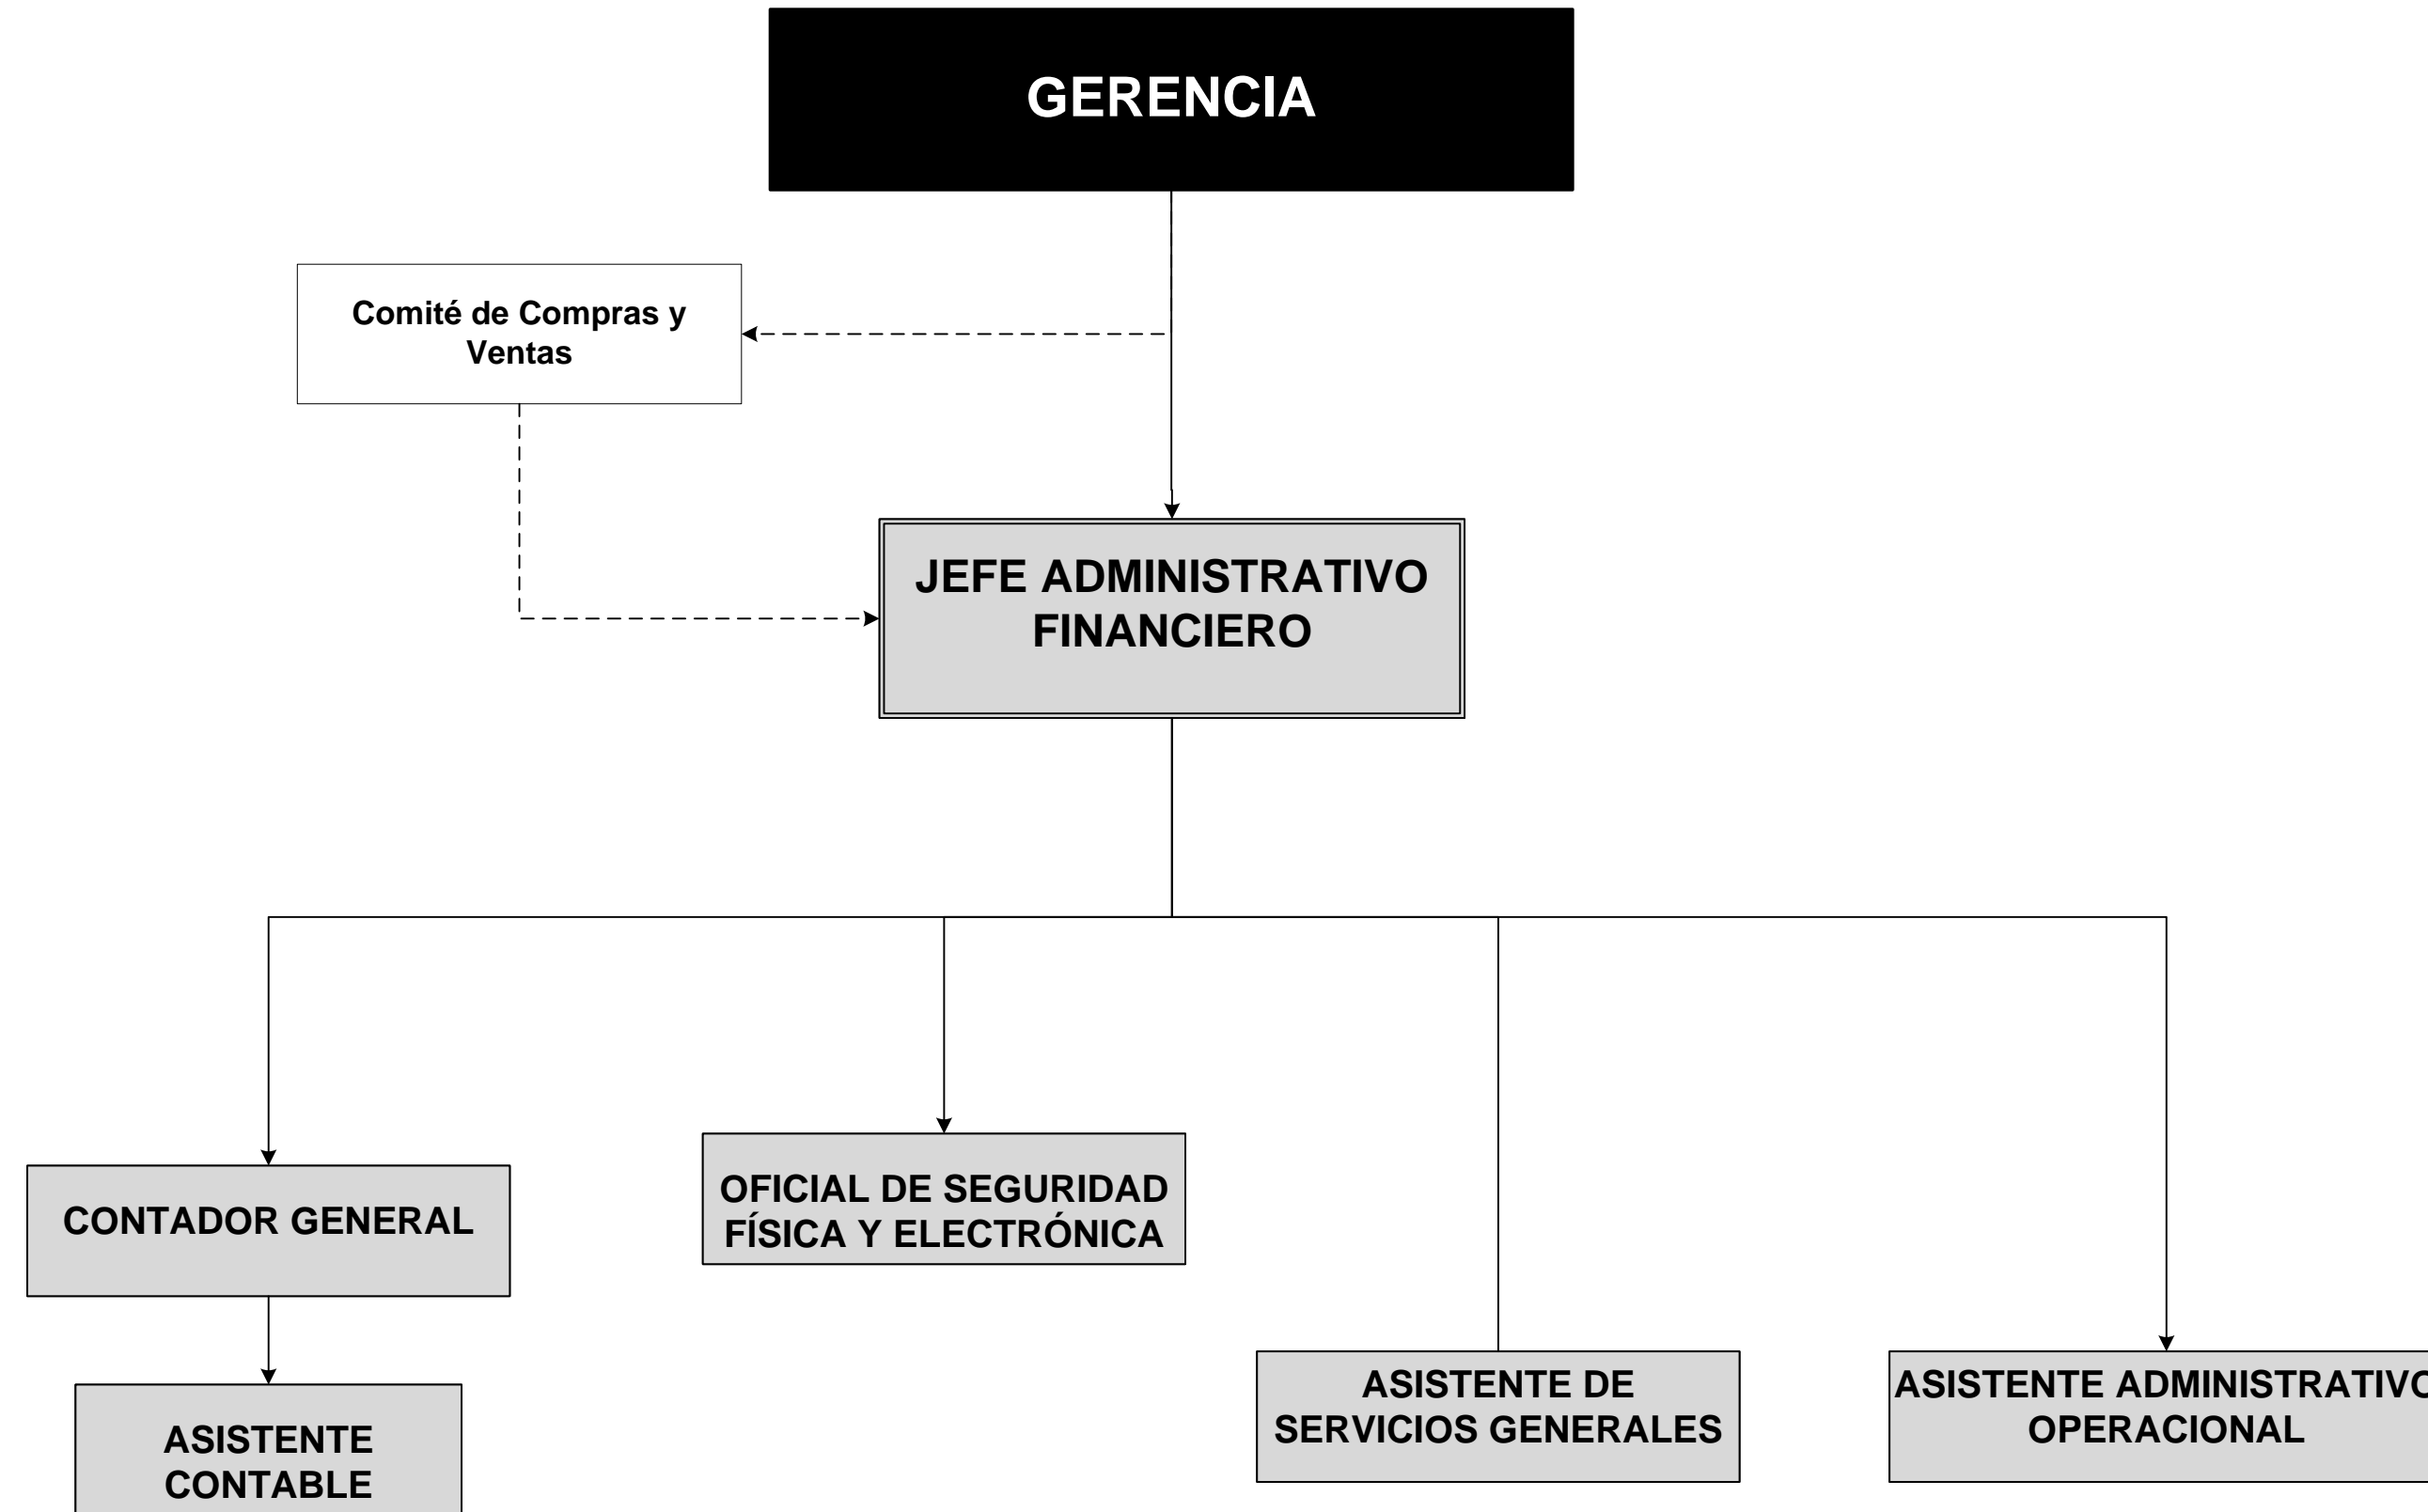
GERENCIA

Comité de Compras y Ventas

JEFE ADMINISTRATIVO FINANCIERO

CONTADOR GENERAL

OFICIAL DE SEGURIDAD FÍSICA Y ELECTRÓNICA

ASISTENTE CONTABLE

ASISTENTE DE SERVICIOS GENERALES

ASISTENTE ADMINISTRATIV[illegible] OPERACIONAL